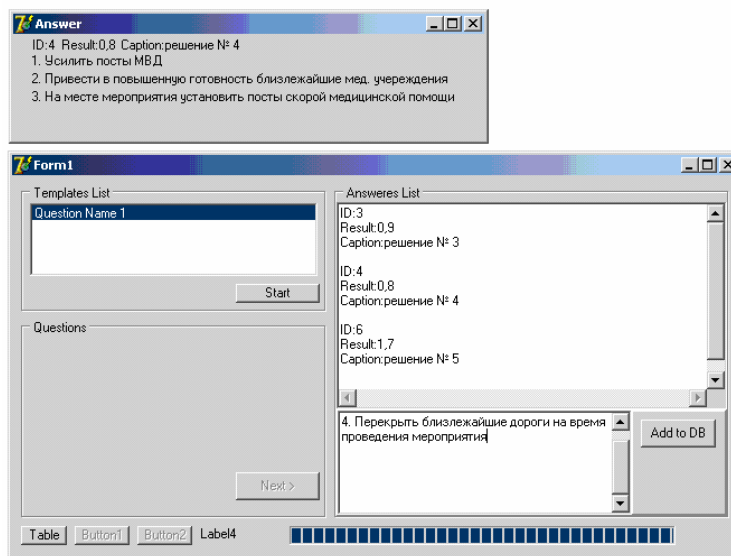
Answer

ID:4 Result:0,8 Caption:решение № 4
1. Усилить посты МВД
2. Привести в повышенную готовность близлежайшие мед. учереждения
3. На месте мероприятия установить посты скорой медицинской помощи

Form1

Templates List
Question Name 1
Start

Questions
Next >

Answeres List
ID:3
Result:0,9
Caption:решение № 3

ID:4
Result:0,8
Caption:решение № 4

ID:6
Result:1,7
Caption:решение № 5

4. Перекрыть близлежайшие дороги на время проведения мероприятия

Add to DB

Table Button1 Button2 Label4